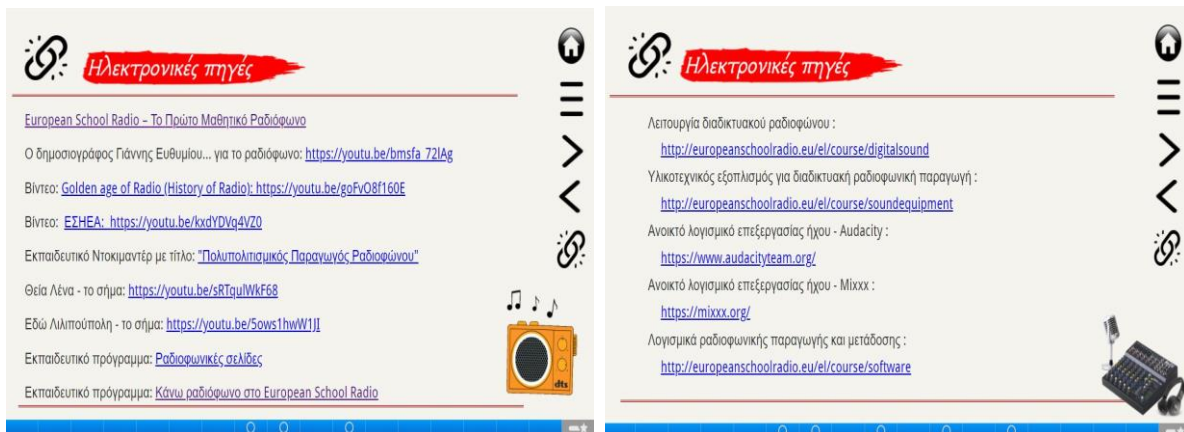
Ηλεκτρονικές πηγές

European School Radio – Το Πρώτο Μαθητικό Ραδιόφωνο

Ο δημοσιογράφος Γιάννης Ευθυμίου... για το ραδιόφωνο: https://youtu.be/bmsfa_72lAg

Βίντεο: Golden age of Radio (History of Radio): https://youtu.be/goFvO8f160E

Βίντεο: ΕΣΗΕΑ: https://youtu.be/kxdYDVq4VZ0

Εκπαιδευτικό Ντοκιμαντέρ με τίτλο: "Πολυπολιτισμικός Παραγωγός Ραδιοφώνου"

Θεία Λένα - το σήμα: https://youtu.be/sRTqulWkF68

Εδώ Λιλιπούπολη - το σήμα: https://youtu.be/5ows1hwW1JI

Εκπαιδευτικό πρόγραμμα: Ραδιοφωνικές σελίδες

Εκπαιδευτικό πρόγραμμα: Κάνω ραδιόφωνο στο European School Radio

dts

Ηλεκτρονικές πηγές

Λειτουργία διαδικτυακού ραδιοφώνου :
http://europeanschoolradio.eu/el/course/digitalsound

Υλικοτεχνικός εξοπλισμός για διαδικτυακή ραδιοφωνική παραγωγή :
http://europeanschoolradio.eu/el/course/soundequipment

Ανοικτό λογισμικό επεξεργασίας ήχου - Audacity :
https://www.audacityteam.org/

Ανοικτό λογισμικό επεξεργασίας ήχου - Mixxx :
https://mixxx.org/

Λογισμικά ραδιοφωνικής παραγωγής και μετάδοσης :
http://europeanschoolradio.eu/el/course/software